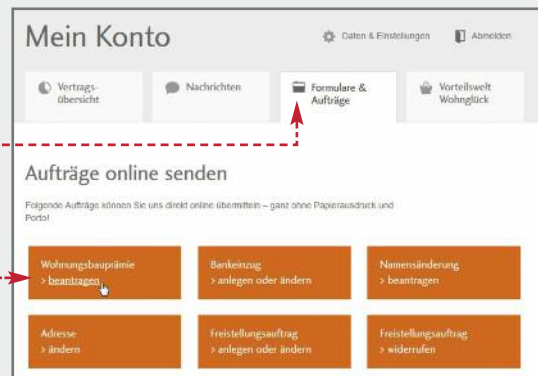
Mein Konto

Daten & Einstellungen

Abmelden

Vertragsübersicht

Nachrichten

Formulare & Aufträge

Vorteilswelt Wohnglück

Aufträge online senden

Folgende Aufträge können Sie uns direkt online übermitteln – ganz ohne Papierausdruck und Porto!

Wohnungsbauprämie
> beantragen

Bankeinzug
> anlegen oder ändern

Namensänderung
> beantragen

Adresse
> ändern

Freistellungsauftrag
> anlegen oder ändern

Freistellungsauftrag
> widerrufen